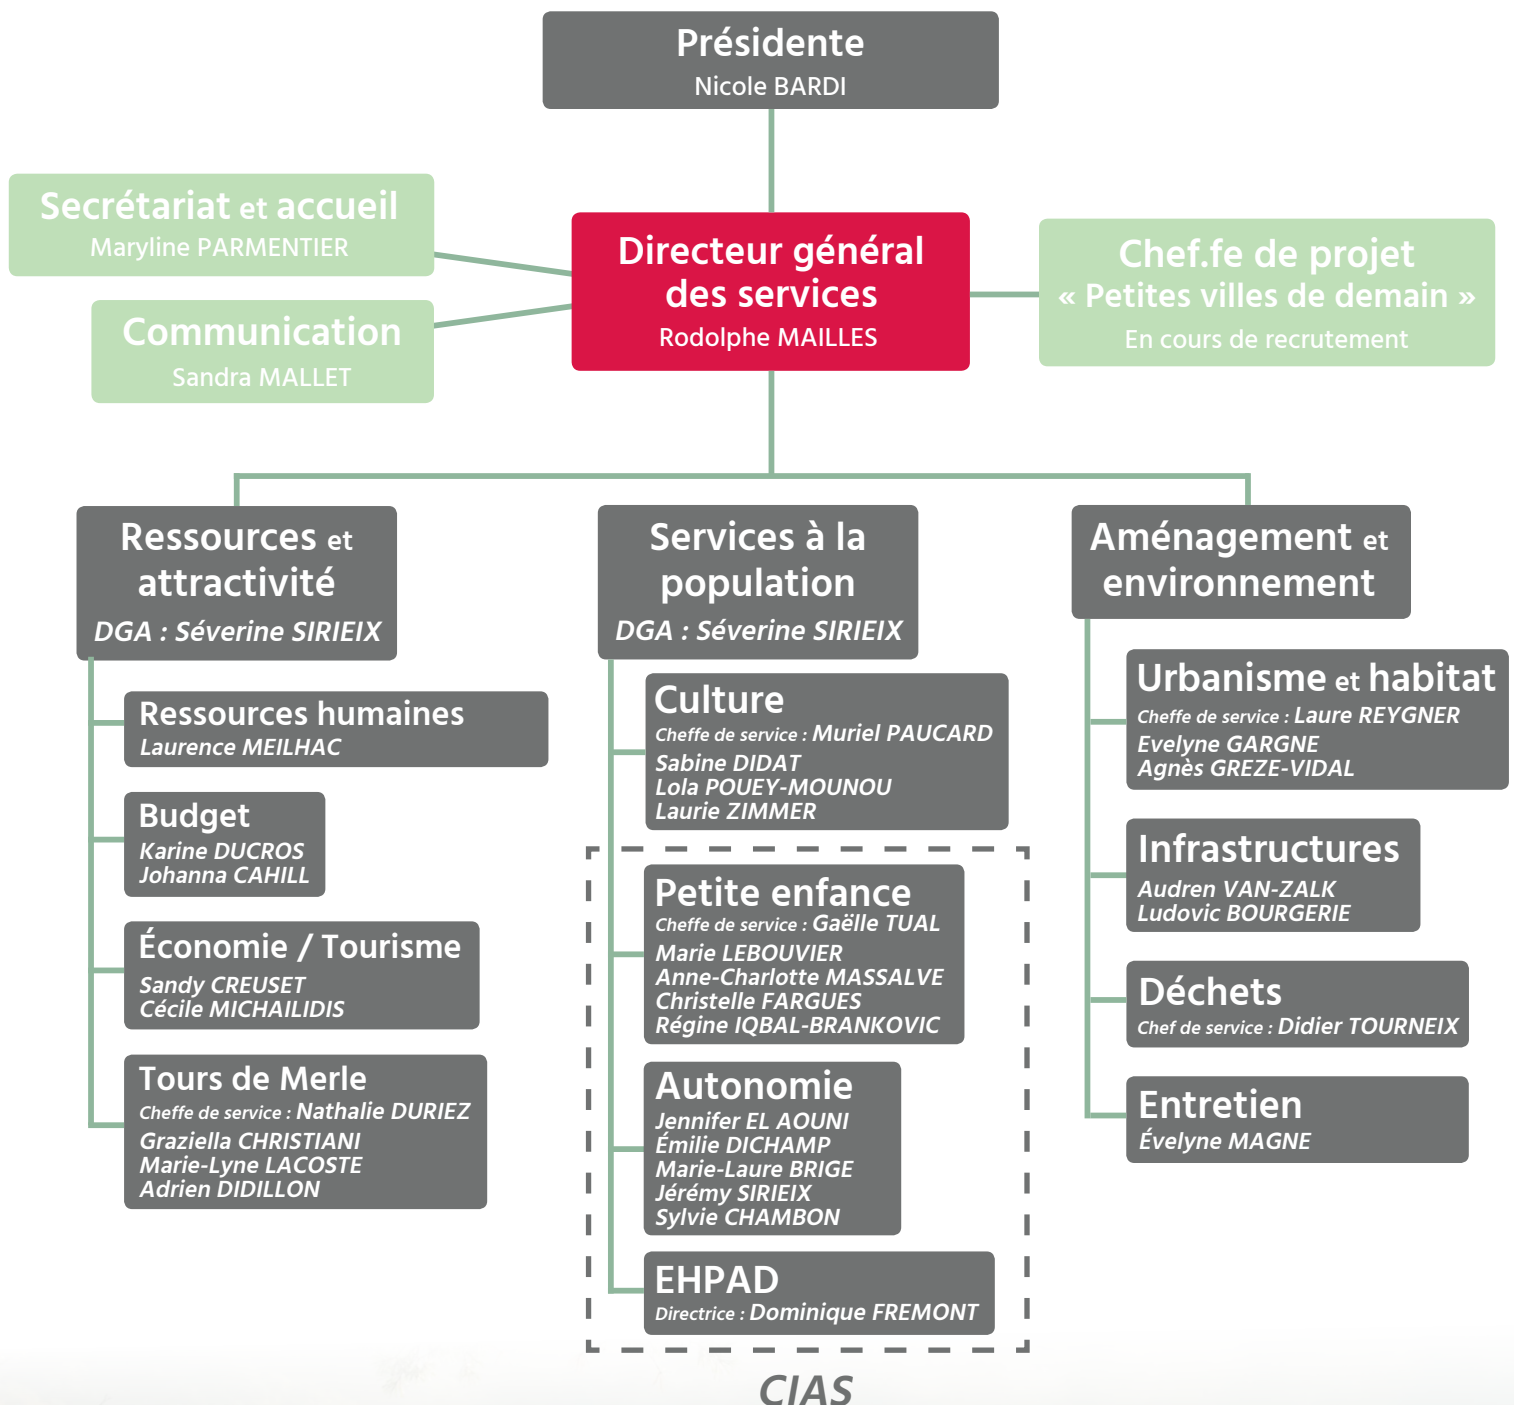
Présidente
Nicole BARDI

Secrétariat et accueil
Maryline PARMENTIER

Communication
Sandra MALLET

Directeur général des services
Rodolphe MAILLES

Chef.fe de projet « Petites villes de demain »
En cours de recrutement

Ressources et attractivité
DGA : Séverine SIRIEIX

Ressources humaines
Laurence MEILHAC

Budget
Karine DUCROS
Johanna CAHILL

Économie / Tourisme
Sandy CREUSET
Cécile MICHAILIDIS

Tours de Merle
Cheffe de service : Nathalie DURIEZ
Graziella CHRISTIANI
Marie-Lyne LACOSTE
Adrien DIDILLON

Services à la population
DGA : Séverine SIRIEIX

Culture
Cheffe de service : Muriel PAUCARD
Sabine DIDAT
Lola POUEY-MOUNOU
Laurie ZIMMER

Petite enfance
Cheffe de service : Gaëlle TUAL
Marie LEBOUVIER
Anne-Charlotte MASSALVE
Christelle FARGUES
Régine IQBAL-BRANKOVIC

Autonomie
Jennifer EL AOUNI
Émilie DICHAMP
Marie-Laure BRIGE
Jérémy SIRIEIX
Sylvie CHAMBON

EHPAD
Directrice : Dominique FREMONT

CIAS

Aménagement et environnement

Urbanisme et habitat
Cheffe de service : Laure REYGNER
Evelyne GARGNE
Agnès GREZE-VIDAL

Infrastructures
Audren VAN-ZALK
Ludovic BOURGERIE

Déchets
Chef de service : Didier TOURNEIX

Entretien
Évelyne MAGNE